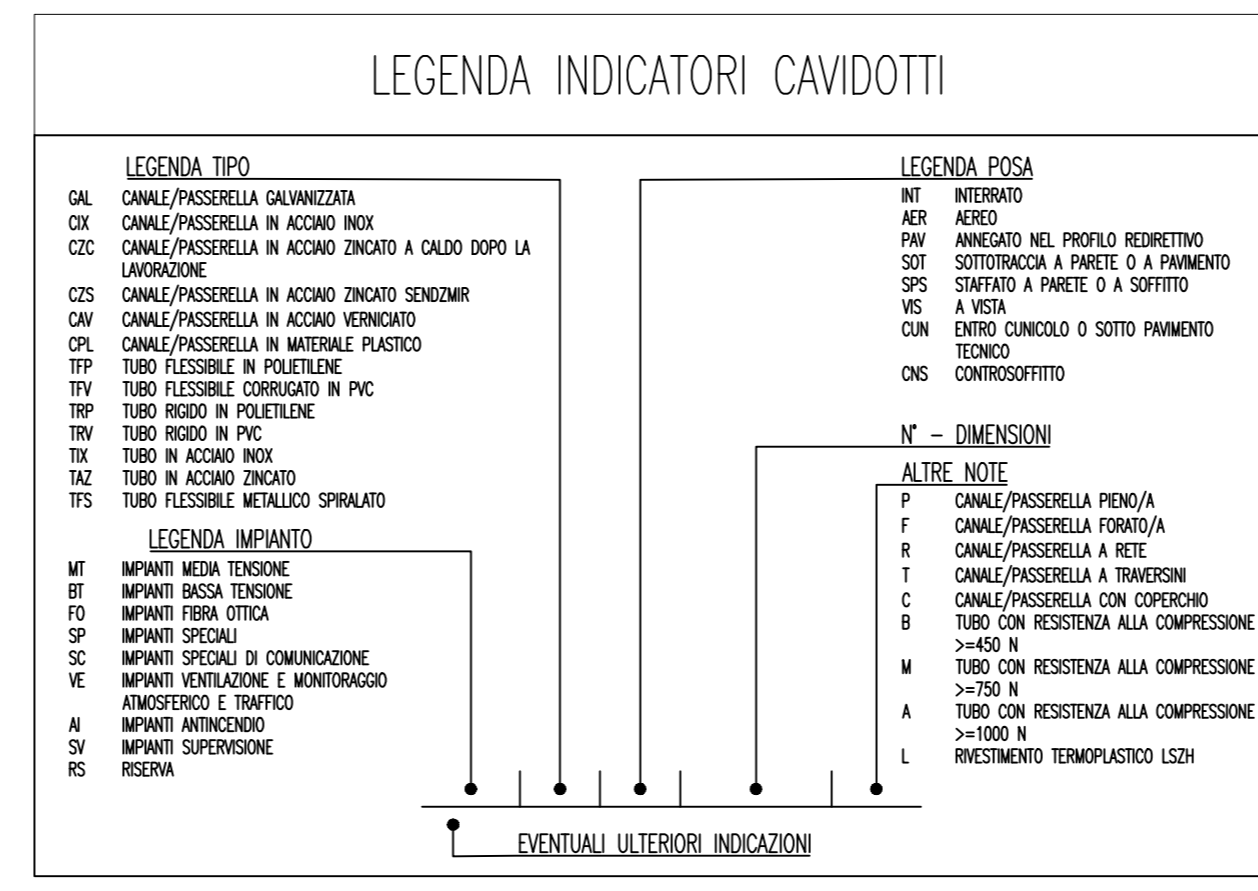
LEGENDA INDICATORI CAVIDOTTI

LEGENDA TIPO
GAL CANALE/PASSERELLA GALVANIZZATA
CIX CANALE/PASSERELLA IN ACCIAIO INOX
CZC CANALE/PASSERELLA IN ACCIAIO ZINCATO A CALDO DOPO LA LAVORAZIONE
CZS CANALE/PASSERELLA IN ACCIAIO ZINCATO SENDZMIR
CAV CANALE/PASSERELLA IN ACCIAIO VERNICIATO
CPL CANALE/PASSERELLA IN MATERIALE PLASTICO
TFP TUBO FLESSIBILE IN POLIETILENE
TFV TUBO FLESSIBILE CORRUGATO IN PVC
TRP TUBO RIGIDO IN POLIETILENE
TRV TUBO RIGIDO IN PVC
TIX TUBO IN ACCIAIO INOX
TAZ TUBO IN ACCIAIO ZINCATO
TFS TUBO FLESSIBILE METALLICO SPIRALATO

LEGENDA IMPIANTO
MT IMPIANTI MEDIA TENSIONE
BT IMPIANTI BASSA TENSIONE
FO IMPIANTI FIBRA OTTICA
SP IMPIANTI SPECIALI
SC IMPIANTI SPECIALI DI COMUNICAZIONE
VE IMPIANTI VENTILAZIONE E MONITORAGGIO ATMOSFERICO E TRAFFICO
AI IMPIANTI ANTINCENDIO
SV IMPIANTI SUPERVISIONE
RS RISERVA

LEGENDA POSA
INT INTERRATO
AER AEREO
PAV ANNEGATO NEL PROFILO REDIRETTIVO
SOT SOTTOTRACCIA A PARETE O A PAVIMENTO
SPS STAFFATO A PARETE O A SOFFITTO
VIS A VISTA
CUN ENTRO CUNICOLO O SOTTO PAVIMENTO TECNICO
CNS CONTROSOFFITTO

N° – DIMENSIONI

ALTRE NOTE
P CANALE/PASSERELLA PIENO/A
F CANALE/PASSERELLA FORATO/A
R CANALE/PASSERELLA A RETE
T CANALE/PASSERELLA A TRAVERSINI
C CANALE/PASSERELLA CON COPERCHIO
B TUBO CON RESISTENZA ALLA COMPRESSIONE >=450 N
M TUBO CON RESISTENZA ALLA COMPRESSIONE >=750 N
A TUBO CON RESISTENZA ALLA COMPRESSIONE >=1000 N
L RIVESTIMENTO TERMOPLASTICO LSZH

EVENTUALI ULTERIORI INDICAZIONI